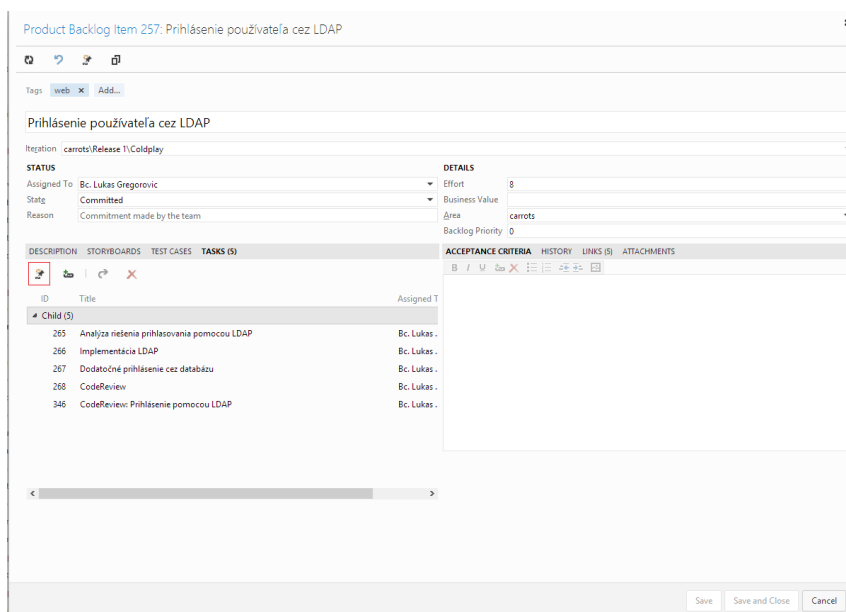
Product Backlog Item 257: Prihlásenie používateľa cez LDAP

Tags web × Add...

Prihlásenie používateľa cez LDAP

Iteration carrots\Release 1\Coldplay

STATUS

Assigned To Bc. Lukas Gregorovic

State Committed

Reason Commitment made by the team

DETAILS

Effort 8

Business Value

Area carrots

Backlog Priority 0

DESCRIPTION STORYBOARDS TEST CASES TASKS (5)

| ID | Title | Assigned T |
|---|---|---|
| ◢ Child (5) | | |
| 265 | Analýza riešenia prihlasovania pomocou LDAP | Bc. Lukas . |
| 266 | Implementácia LDAP | Bc. Lukas . |
| 267 | Dodatočné prihlásenie cez databázu | Bc. Lukas . |
| 268 | CodeReview | Bc. Lukas . |
| 346 | CodeReview: Prihlásenie pomocou LDAP | Bc. Lukas . |

ACCEPTANCE CRITERIA HISTORY LINKS (5) ATTACHMENTS

B I U

Save Save and Close Cancel